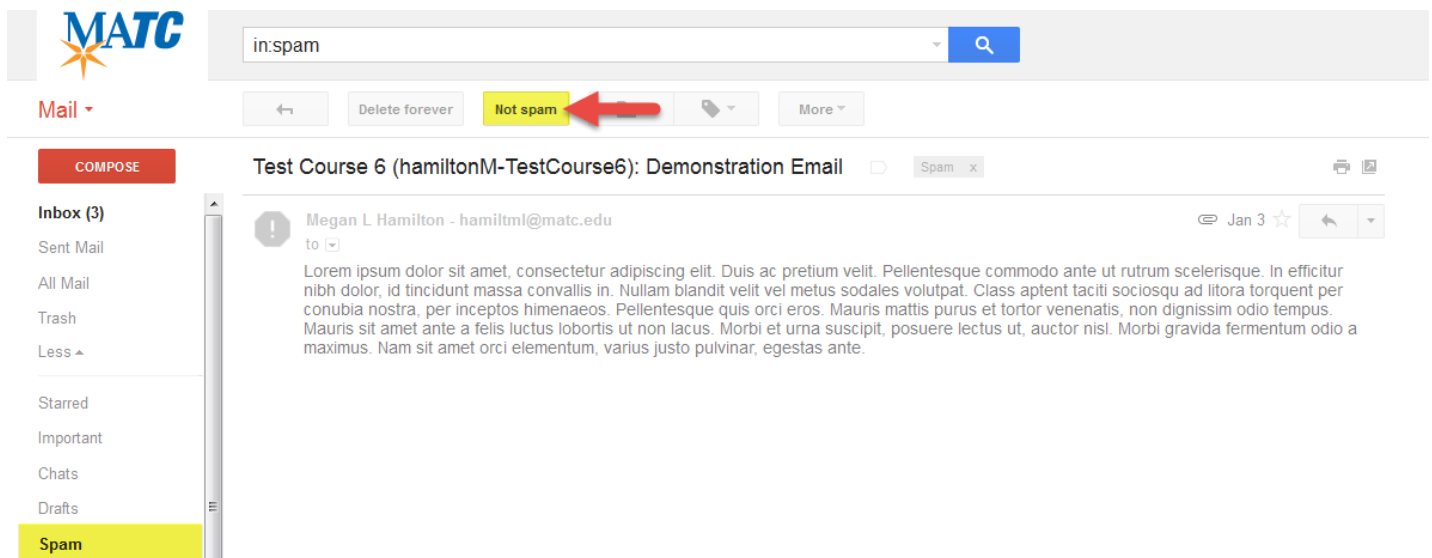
MATC

in:spam

Mail

Delete forever

Not spam

More

COMPOSE

Test Course 6 (hamiltonM-TestCourse6): Demonstration Email

Spam ×

Inbox (3)

Sent Mail

All Mail

Trash

Less

Starred

Important

Chats

Drafts

Spam

Megan L Hamilton - hamiltml@matc.edu

to

Jan 3

Lorem ipsum dolor sit amet, consectetur adipiscing elit. Duis ac pretium velit. Pellentesque commodo ante ut rutrum scelerisque. In efficitur nibh dolor, id tincidunt massa convallis in. Nullam blandit velit vel metus sodales volutpat. Class aptent taciti sociosqu ad litora torquent per conubia nostra, per inceptos himenaeos. Pellentesque quis orci eros. Mauris mattis purus et tortor venenatis, non dignissim odio tempus. Mauris sit amet ante a felis luctus lobortis ut non lacus. Morbi et urna suscipit, posuere lectus ut, auctor nisl. Morbi gravida fermentum odio a maximus. Nam sit amet orci elementum, varius justo pulvinar, egestas ante.